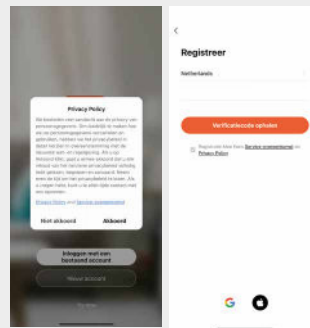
Privacy Policy

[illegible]

Privacy Policy and Service overeenkomst

Niet akkoord Akkoord

Inloggen met een bestaand account

Nieuw account

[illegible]

<

Registreer

Nederlands

Verificatiecode ophalen

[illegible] Service overeenkomst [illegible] Privacy Policy

G